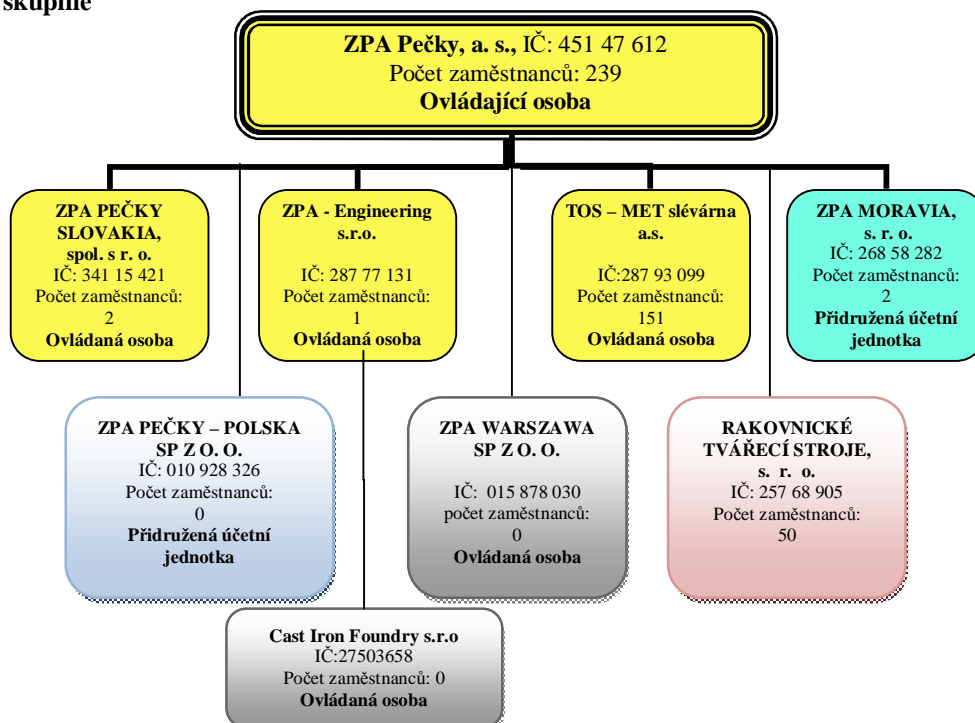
skupině

**ZPA Pečky, a. s.,** IČ: 451 47 612
Počet zaměstnanců: 239
**Ovládající osoba**

**ZPA PEČKY SLOVAKIA, spol. s r. o.**
IČ: 341 15 421
Počet zaměstnanců: 2
**Ovládaná osoba**

**ZPA - Engineering s.r.o.**
IČ: 287 77 131
Počet zaměstnanců: 1
**Ovládaná osoba**

**TOS – MET slévárna a.s.**
IČ:287 93 099
Počet zaměstnanců: 151
**Ovládaná osoba**

**ZPA MORAVIA, s. r. o.**
IČ: 268 58 282
Počet zaměstnanců: 2
**Přidružená účetní jednotka**

**ZPA PEČKY – POLSKA SP Z O. O.**
IČ: 010 928 326
Počet zaměstnanců: 0
**Přidružená účetní jednotka**

**ZPA WARSZAWA SP Z O. O.**
IČ: 015 878 030
počet zaměstnanců: 0
**Ovládaná osoba**

**RAKOVNICKÉ TVÁŘECÍ STROJE, s. r. o.**
IČ: 257 68 905
Počet zaměstnanců: 50

**Cast Iron Foundry s.r.o**
IČ:27503658
Počet zaměstnanců: 0
**Ovládaná osoba**